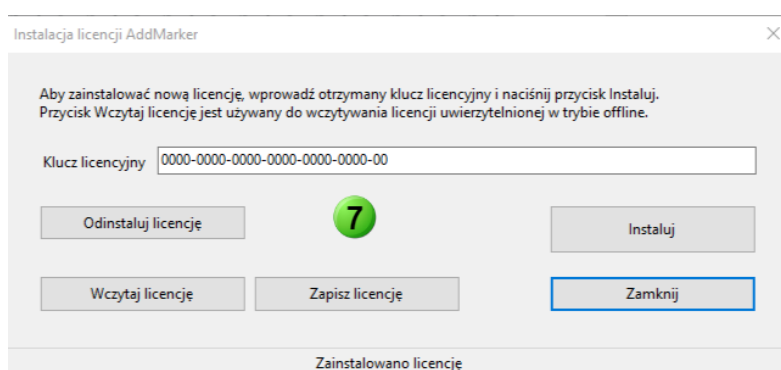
Instalacja licencji AddMarker

Aby zainstalować nową licencję, wprowadź otrzymany klucz licencyjny i naciśnij przycisk Instaluj.
Przycisk Wczytaj licencję jest używany do wczytywania licencji uwierzytelnionej w trybie offline.

Klucz licencyjny 0000-0000-0000-0000-0000-0000-00

Odinstaluj licencję

7

Instaluj

Wczytaj licencję

Zapisz licencję

Zamknij

Zainstalowano licencję